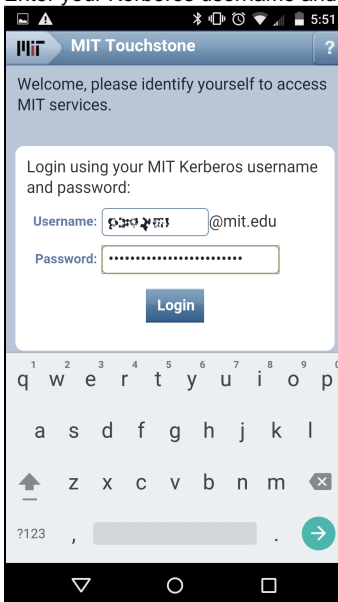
Enter your Kerberos username and

5:51

MIT

MIT Touchstone

?

Welcome, please identify yourself to access MIT services.

Login using your MIT Kerberos username and password:

Username: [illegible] @mit.edu

Password: ••••••••••••••••••••••••

Login

q 1 w 2 e 3 r 4 t 5 y 6 u 7 i 8 o 9 p 0

a s d f g h j k l

z x c v b n m

?123 , .